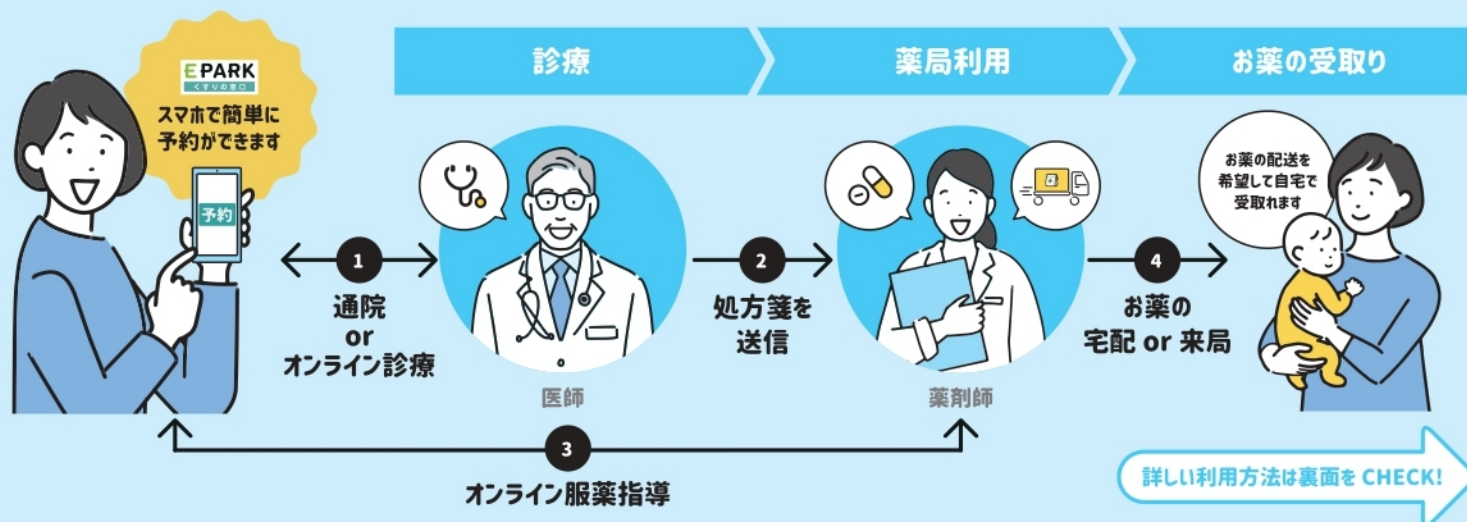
EPARK
くすりの窓口

スマホで簡単に予約ができます

予約

診療

薬局利用

お薬の受取り

1
通院
or
オンライン診療

医師

2
処方箋を
送信

薬剤師

4
お薬の
宅配 or 来局

お薬の配送を希望して自宅で受取れます

3
オンライン服薬指導

詳しい利用方法は裏面をCHECK!